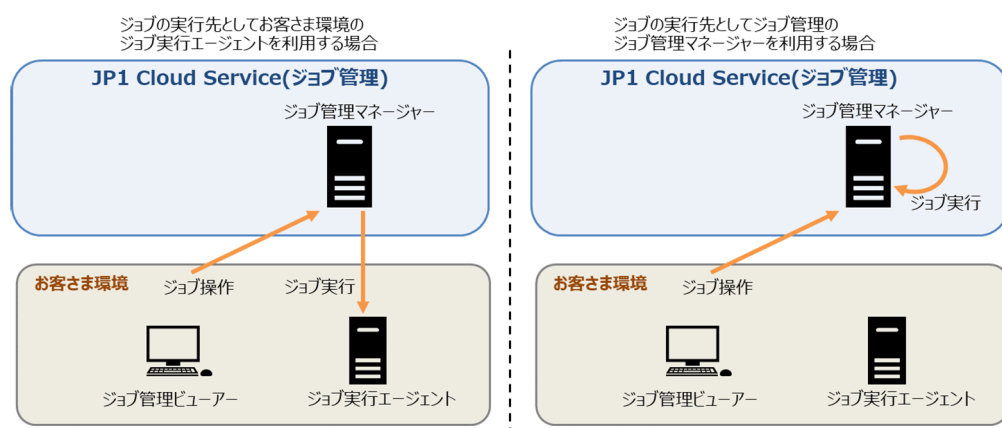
ジョブの実行先としてお客さま環境のジョブ実行エージェントを利用する場合

JP1 Cloud Service(ジョブ管理)

ジョブ管理マネージャー

お客さま環境

ジョブ操作

ジョブ実行

ジョブ管理ビューアー

ジョブ実行エージェント

ジョブの実行先としてジョブ管理のジョブ管理マネージャーを利用する場合

JP1 Cloud Service(ジョブ管理)

ジョブ管理マネージャー

ジョブ実行

お客さま環境

ジョブ操作

ジョブ管理ビューアー

ジョブ実行エージェント